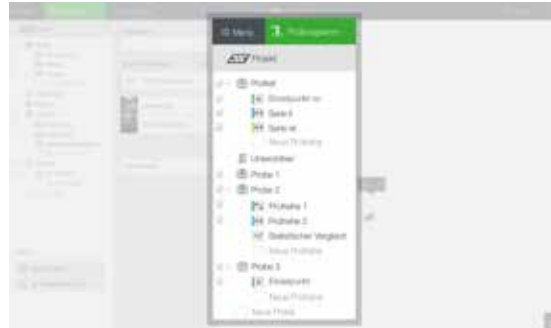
Menü
Prüfaugaben

Projekt

Prüfteil
Einzelpunkt xx
Serie 0
Serie ab
Neue Prüfreihe
Unterordner
Probe 1
Probe 2
Prüfreihe 1
Prüfreihe 2
Statistischer Vergleich
Neue Prüfreihe
Probe 3
Einzelpunkt
Neue Prüfreihe
Neue Probe